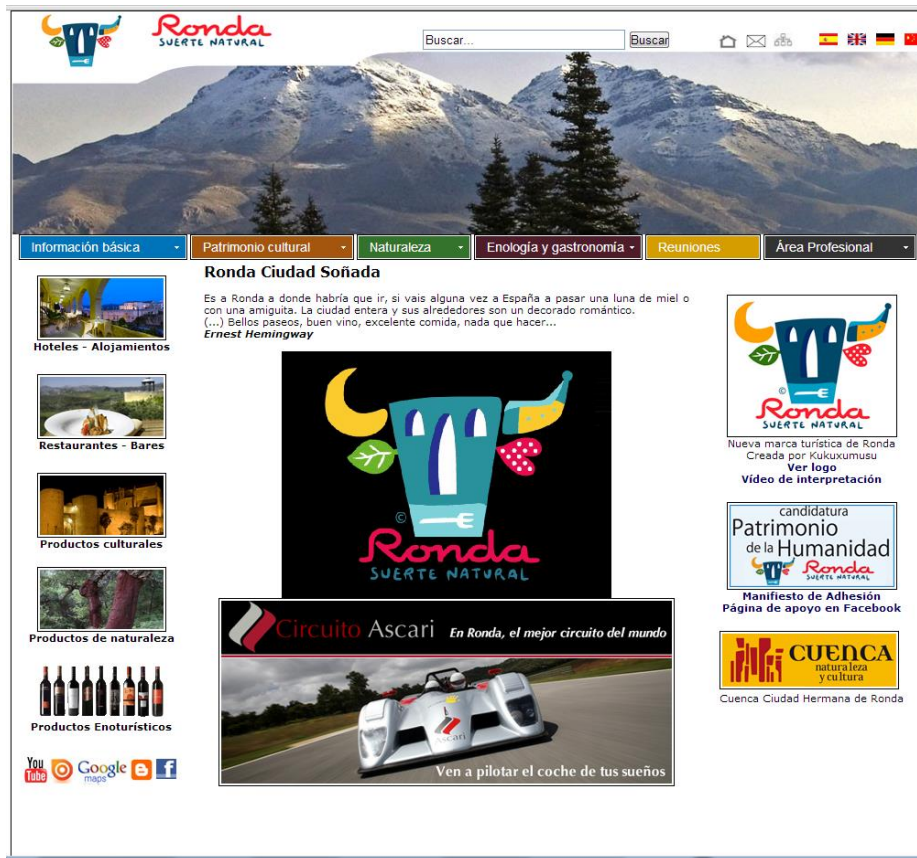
Ronda
SUERTE NATURAL

Buscar... Buscar

Información básica
Patrimonio cultural
Naturaleza
Enología y gastronomía
Reuniones
Área Profesional

Hoteles - Alojamientos

Restaurantes - Bares

Productos culturales

Productos de naturaleza

Productos Enoturísticos

YouTube Google maps f

Ronda Ciudad Soñada

Es a Ronda a donde habría que ir, si vais alguna vez a España a pasar una luna de miel o con una amiguita. La ciudad entera y sus alrededores son un decorado romántico.
(...) Bellos paseos, buen vino, excelente comida, nada que hacer...
Ernest Hemingway

©
Ronda
SUERTE NATURAL

Circuito Ascari
En Ronda, el mejor circuito del mundo
Ascari
Ven a pilotar el coche de tus sueños

©
Ronda
SUERTE NATURAL
Nueva marca turística de Ronda
Creada por Kukuxumusu
Ver logo
Vídeo de interpretación

candidatura
Patrimonio
de la Humanidad
Ronda
SUERTE NATURAL
Manifiesto de Adhesión
Página de apoyo en Facebook

CUENCA
naturaleza
y cultura
Cuenca Ciudad Hermana de Ronda